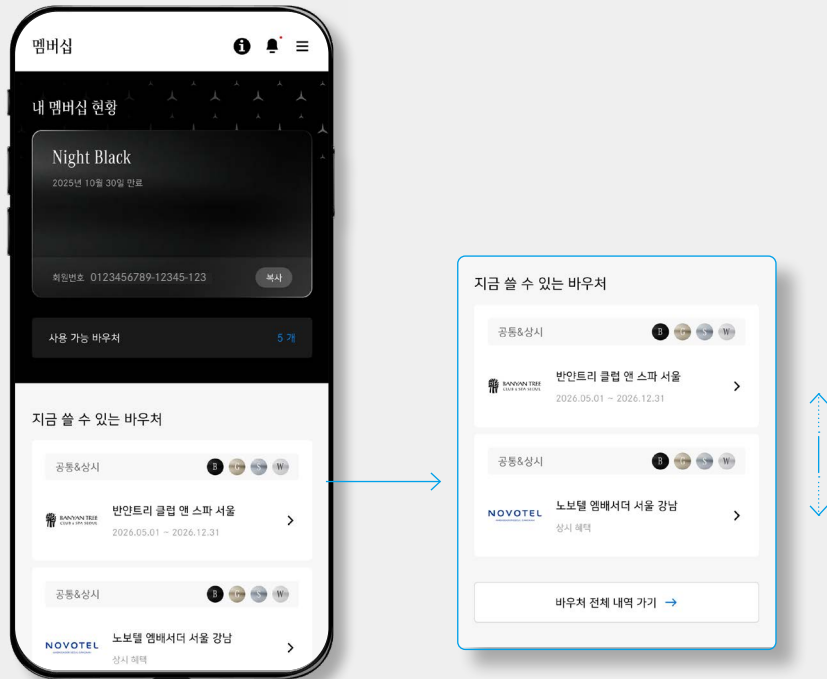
멤버십

내 멤버십 현황

Night Black
2025년 10월 30일 만료

회원번호 0123456789-12345-123
복사

사용 가능 바우처 5 개

지금 쓸 수 있는 바우처

공통&상시
B W

BANYAN TREE
반얀트리 클럽 앤 스파 서울
2026.05.01 ~ 2026.12.31

공통&상시
B W

NOVOTEL
노보텔 엠배서더 서울 강남
상시 혜택

지금 쓸 수 있는 바우처

공통&상시
B W

BANYAN TREE
반얀트리 클럽 앤 스파 서울
2026.05.01 ~ 2026.12.31

공통&상시
B W

NOVOTEL
노보텔 엠배서더 서울 강남
상시 혜택

바우처 전체 내역 가기 →